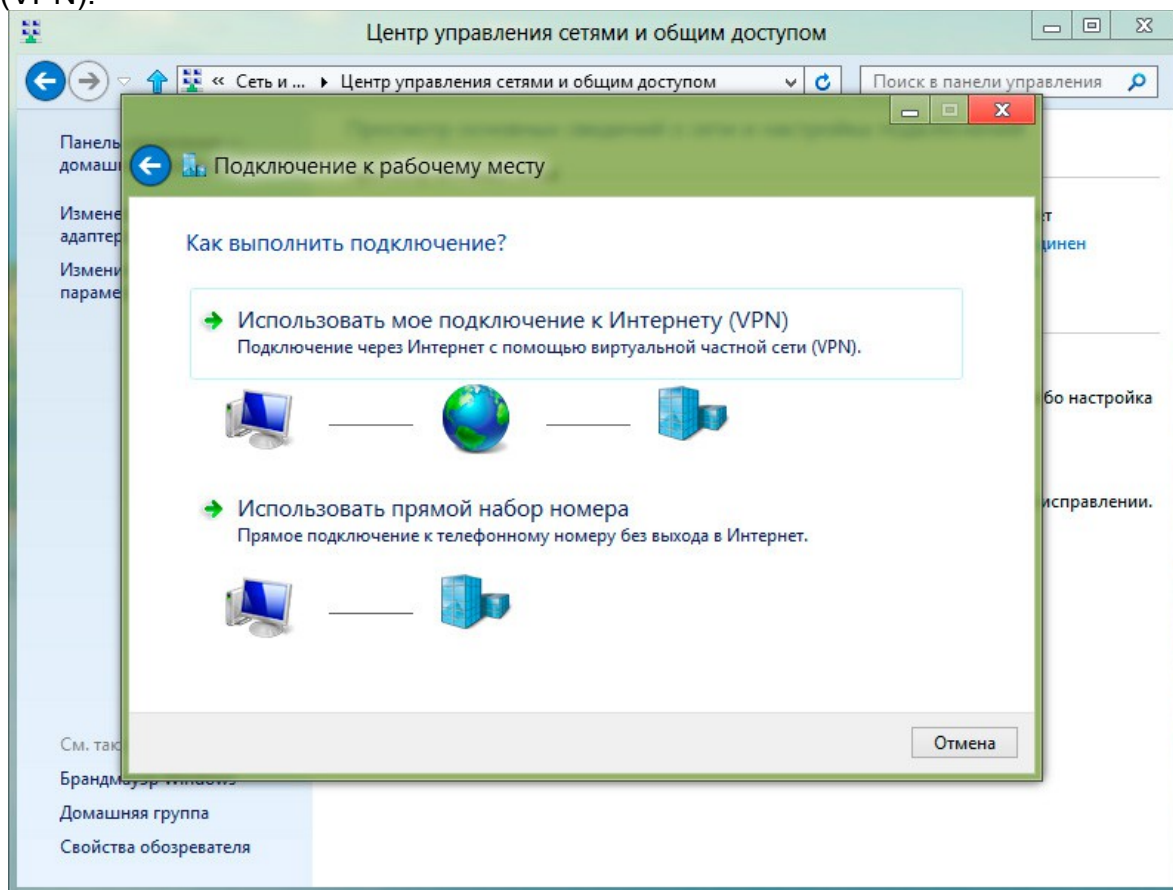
(VPN).

Центр управления сетями и общим доступом

« Сеть и ... ▸ Центр управления сетями и общим доступом

Поиск в панели управления

Панель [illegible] домаш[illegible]

Измене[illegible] адаптер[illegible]

Измени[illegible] параме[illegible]

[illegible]т
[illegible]инен

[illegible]бо настройка

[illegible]исправлении.

Подключение к рабочему месту

Как выполнить подключение?

→ Использовать мое подключение к Интернету (VPN)
Подключение через Интернет с помощью виртуальной частной сети (VPN).

→ Использовать прямой набор номера
Прямое подключение к телефонному номеру без выхода в Интернет.

Отмена

См. так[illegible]
Брандм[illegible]
Домашняя группа
Свойства обозревателя